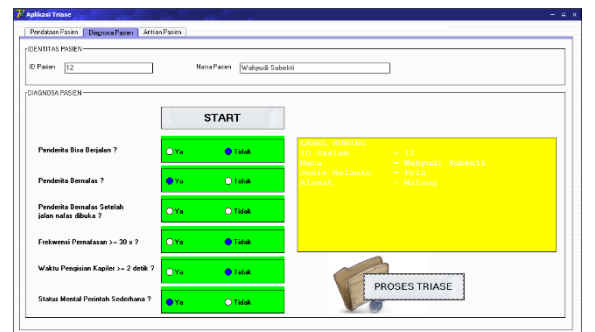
Aplikasi Triase

Pendaftaran Pasien | Diagnosa Pasien | Antrian Pasien

IDENTITAS PASIEN

ID Pasien 12

Nama Pasien Wahyudi Subekti

DIAGNOSA PASIEN

START

Penderita Bisa Berjalan ? Ya Tidak

Penderita Bernafas ? Ya Tidak

Penderita Bernafas Setelah jalan nafas dibuka ? Ya Tidak

Frekwensi Pernafasan >= 30 x ? Ya Tidak

Waktu Pengisian Kapiler >= 2 detik ? Ya Tidak

Status Mental Perintah Sederhana ? Ya Tidak

KARTU KUNING
ID Pasien : 12
Nama : Wahyudi Subekti
Jenis Kelamin : Pria
Alamat : Malang

PROSES TRIASE